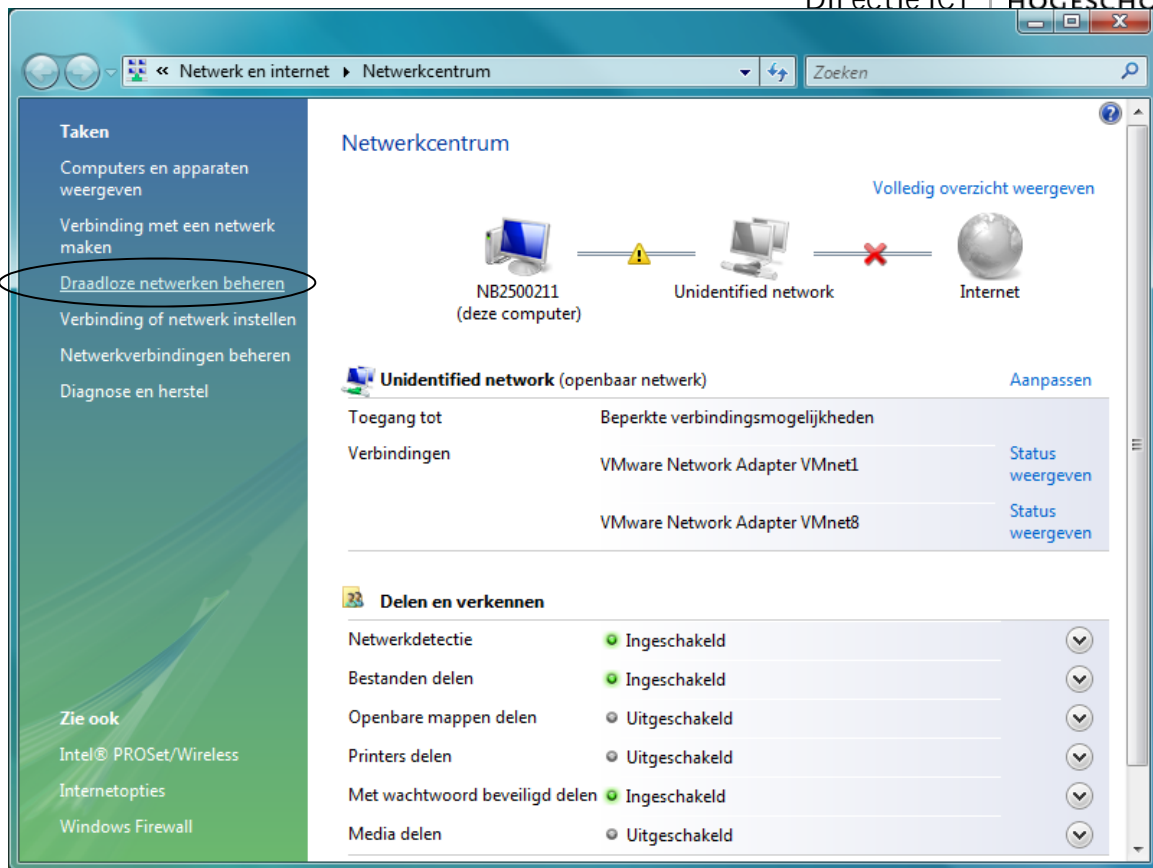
Directie ICT | HOGESCHO

« Netwerk en internet ▸ Netwerkcentrum

Zoeken

Taken

Computers en apparaten weergeven

Verbinding met een netwerk maken

Draadloze netwerken beheren

Verbinding of netwerk instellen

Netwerkverbindingen beheren

Diagnose en herstel

Zie ook

Intel® PROSet/Wireless

Internetopties

Windows Firewall

Netwerkcentrum

Volledig overzicht weergeven

NB2500211
(deze computer)

Unidentified network

Internet

Unidentified network (openbaar netwerk)

Aanpassen

| | | |
|---|---|---|
| Toegang tot | Beperkte verbindingsmogelijkheden | |
| Verbindingen | VMware Network Adapter VMnet1 | Status weergeven |
| | VMware Network Adapter VMnet8 | Status weergeven |

Delen en verkennen

| | |
|---|---|
| Netwerkdetectie | Ingeschakeld |
| Bestanden delen | Ingeschakeld |
| Openbare mappen delen | Uitgeschakeld |
| Printers delen | Uitgeschakeld |
| Met wachtwoord beveiligd delen | Ingeschakeld |
| Media delen | Uitgeschakeld |